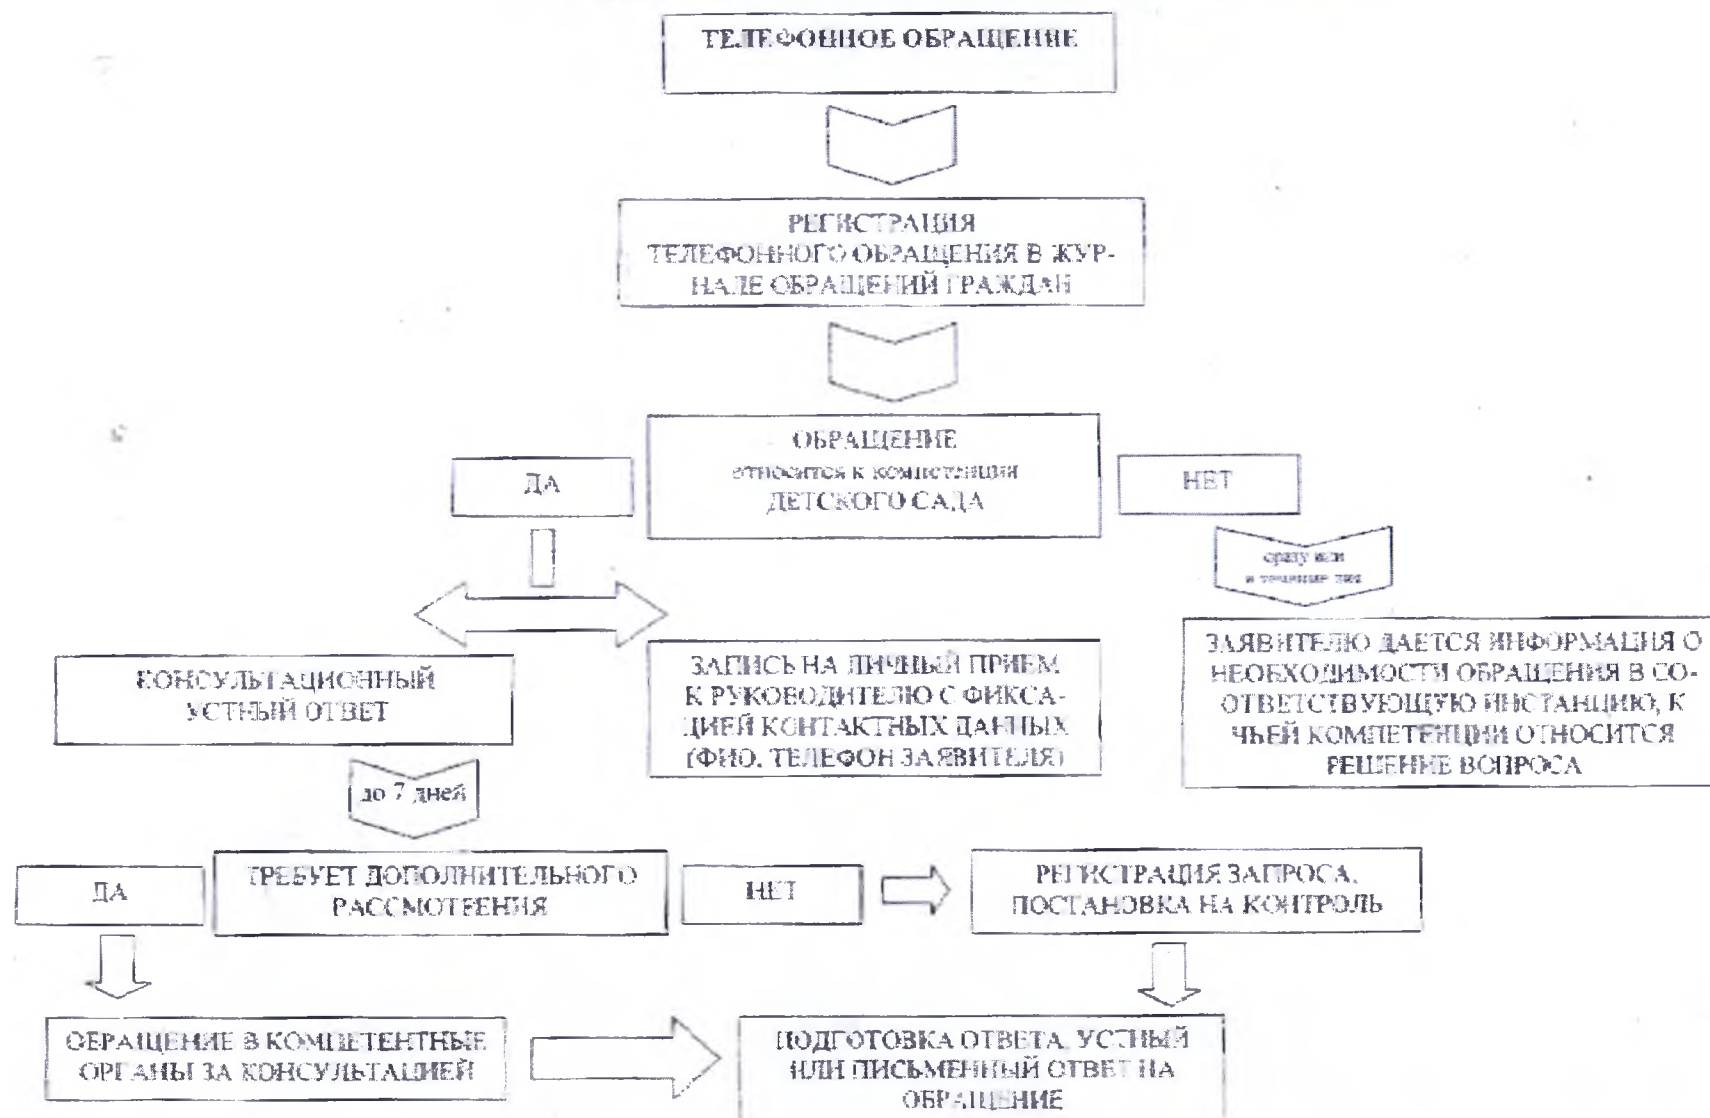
ТЕЛЕФОННОЕ ОБРАЩЕНИЕ

РЕГИСТРАЦИЯ ТЕЛЕФОННОГО ОБРАЩЕНИЯ В ЖУРНАЛЕ ОБРАЩЕНИЙ ГРАЖДАН

ДА

ОБРАЩЕНИЕ относится к компетенции ДЕТСКОГО САДА

НЕТ

сразу или в течение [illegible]

КОНСУЛЬТАЦИОННЫЙ УСТНЫЙ ОТВЕТ

ЗАПИСЬ НА ЛИЧНЫЙ ПРИЕМ К РУКОВОДИТЕЛЮ С ФИКСАЦИЕЙ КОНТАКТНЫХ ДАННЫХ (ФИО, ТЕЛЕФОН ЗАЯВИТЕЛЯ)

ЗАЯВИТЕЛЮ ДАЕТСЯ ИНФОРМАЦИЯ О НЕОБХОДИМОСТИ ОБРАЩЕНИЯ В СООТВЕТСТВУЮЩУЮ ИНСТАНЦИЮ, К ЧЬЕЙ КОМПЕТЕНЦИИ ОТНОСИТСЯ РЕШЕНИЕ ВОПРОСА

до 7 дней

ДА

ТРЕБУЕТ ДОПОЛНИТЕЛЬНОГО РАССМОТРЕНИЯ

НЕТ

РЕГИСТРАЦИЯ ЗАПРОСА, ПОСТАНОВКА НА КОНТРОЛЬ

ОБРАЩЕНИЕ В КОМПЕТЕНТНЫЕ ОРГАНЫ ЗА КОНСУЛЬТАЦИЕЙ

ПОДГОТОВКА ОТВЕТА. УСТНЫЙ ИЛИ ПИСЬМЕННЫЙ ОТВЕТ НА ОБРАЩЕНИЕ